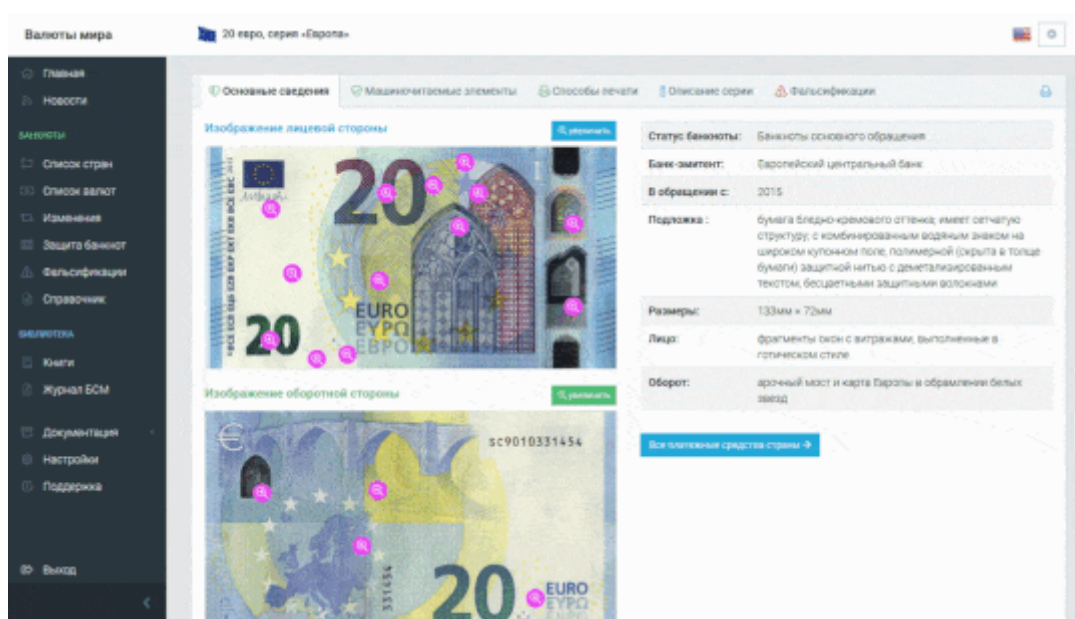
Валюты мира

20 евро, серия «Европа»

Главная
Новости
БАНКНОТЫ
Список стран
Список валют
Изменения
Защита банкнот
Фальсификации
Справочник
БИБЛИОТЕКА
Книги
Журнал БСМ
Документация
Настройки
Поддержка
Выход

Основные сведения | Машиночитаемые элементы | Способы печати | Описание серии | Фальсификации

Изображение лицевой стороны
увеличить

20 EURO ΕΥΡΩ ЕВРО 20

Изображение оборотной стороны
увеличить

SC9010331454
20 EURO ΕΥΡΩ
331454

| Статус банкноты: | Банкноты основного обращения |
|---|---|
| Банк-эмитент: | Европейский центральный банк |
| В обращении с: | 2015 |
| Подложка : | бумага бледно-кремового оттенка; имеет сетчатую структуру; с комбинированным водяным знаком на широком купонном поле; полимерной (скрыта в толще бумаги) защитной нитью с деметаллизированным текстом; бесцветными защитными волокнами |
| Размеры: | 133мм × 72мм |
| Лицо: | фрагменты окон с витражами, выполненные в готическом стиле |
| Оборот: | арочный мост и карта Европы в обрамлении белых звезд |

Все платежные средства страны →